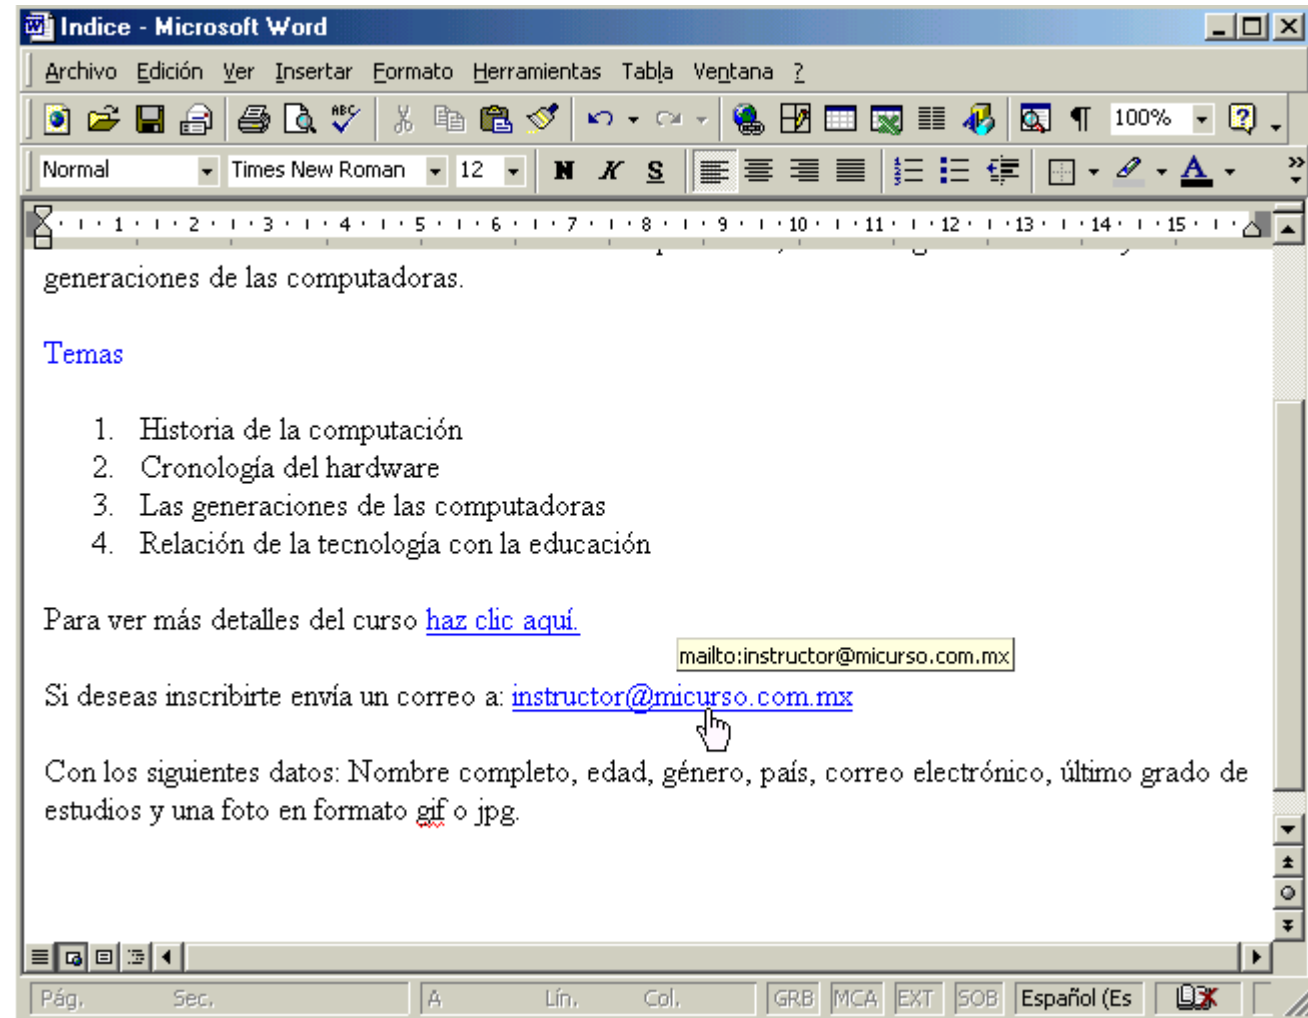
Indice - Microsoft Word

Archivo Edición Ver Insertar Formato Herramientas Tabla Ventana ?

100%

Normal Times New Roman 12 N K S

1 2 3 4 5 6 7 8 9 10 11 12 13 14 15

generaciones de las computadoras.

Temas

1. Historia de la computación
2. Cronología del hardware
3. Las generaciones de las computadoras
4. Relación de la tecnología con la educación

Para ver más detalles del curso haz clic aquí.

mailto:instructor@micurso.com.mx

Si deseas inscribirte envía un correo a: instructor@micurso.com.mx

Con los siguientes datos: Nombre completo, edad, género, país, correo electrónico, último grado de estudios y una foto en formato gif o jpg.

Pág. Sec. A Lín. Col. GRB MCA EXT SOB Español (Es